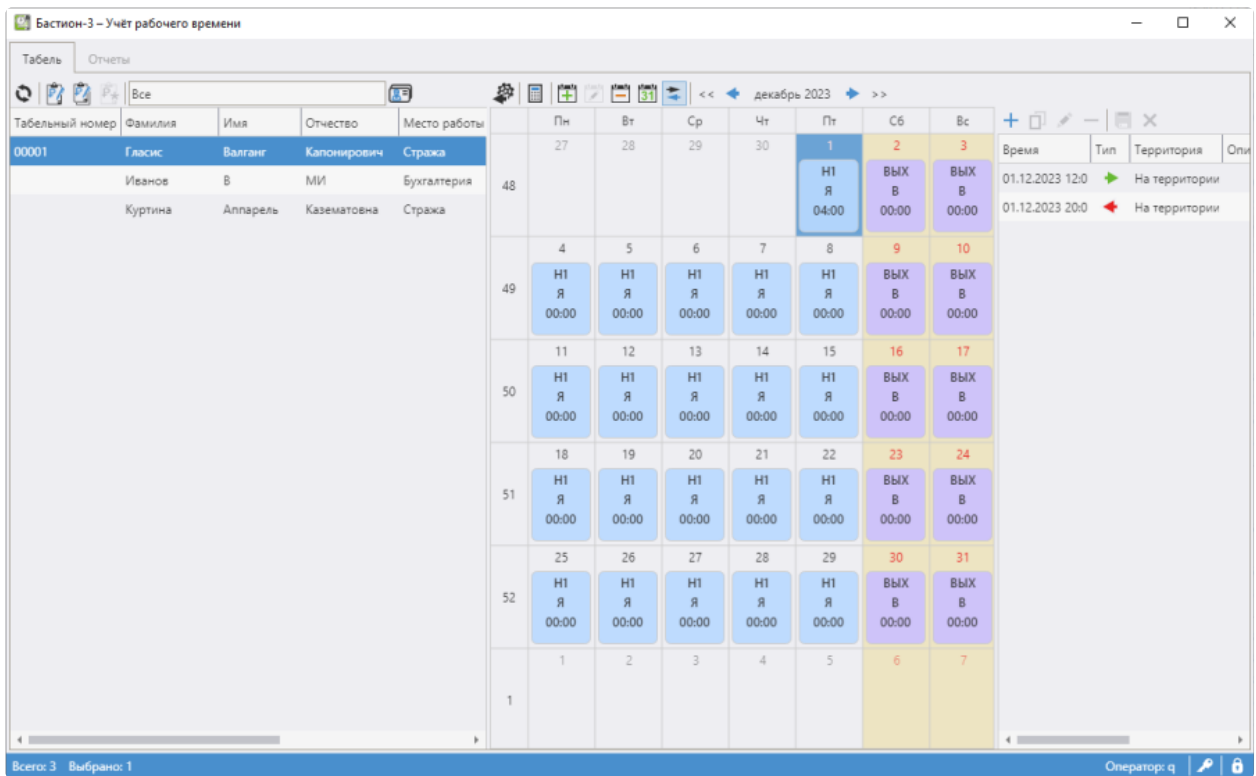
Бастион-3 – Учёт рабочего времени

Табель Отчеты

Все

| Табельный номер | Фамилия | Имя | Отчество | Место работы |
|---|---|---|---|---|
| 00001 | Гласис | Валганг | Капонирович | Стража |
| | Иванов | В | МИ | Бухгалтерия |
| | Куртина | Аппарель | Казематовна | Стража |

<< декабрь 2023 >>

| | Пн | Вт | Ср | Чт | Пт | Сб | Вс |
|---|---|---|---|---|---|---|---|
| 48 | 27 | 28 | 29 | 30 | 1 Н1 Я 04:00 | 2 ВЫХ В 00:00 | 3 ВЫХ В 00:00 |
| 49 | 4 Н1 Я 00:00 | 5 Н1 Я 00:00 | 6 Н1 Я 00:00 | 7 Н1 Я 00:00 | 8 Н1 Я 00:00 | 9 ВЫХ В 00:00 | 10 ВЫХ В 00:00 |
| 50 | 11 Н1 Я 00:00 | 12 Н1 Я 00:00 | 13 Н1 Я 00:00 | 14 Н1 Я 00:00 | 15 Н1 Я 00:00 | 16 ВЫХ В 00:00 | 17 ВЫХ В 00:00 |
| 51 | 18 Н1 Я 00:00 | 19 Н1 Я 00:00 | 20 Н1 Я 00:00 | 21 Н1 Я 00:00 | 22 Н1 Я 00:00 | 23 ВЫХ В 00:00 | 24 ВЫХ В 00:00 |
| 52 | 25 Н1 Я 00:00 | 26 Н1 Я 00:00 | 27 Н1 Я 00:00 | 28 Н1 Я 00:00 | 29 Н1 Я 00:00 | 30 ВЫХ В 00:00 | 31 ВЫХ В 00:00 |
| 1 | 1 | 2 | 3 | 4 | 5 | 6 | 7 |

| Время | Тип | Территория | Опи |
|---|---|---|---|
| 01.12.2023 12:0 | | На территории | |
| 01.12.2023 20:0 | | На территории | |

Всего: 3 Выбрано: 1

Оператор: q